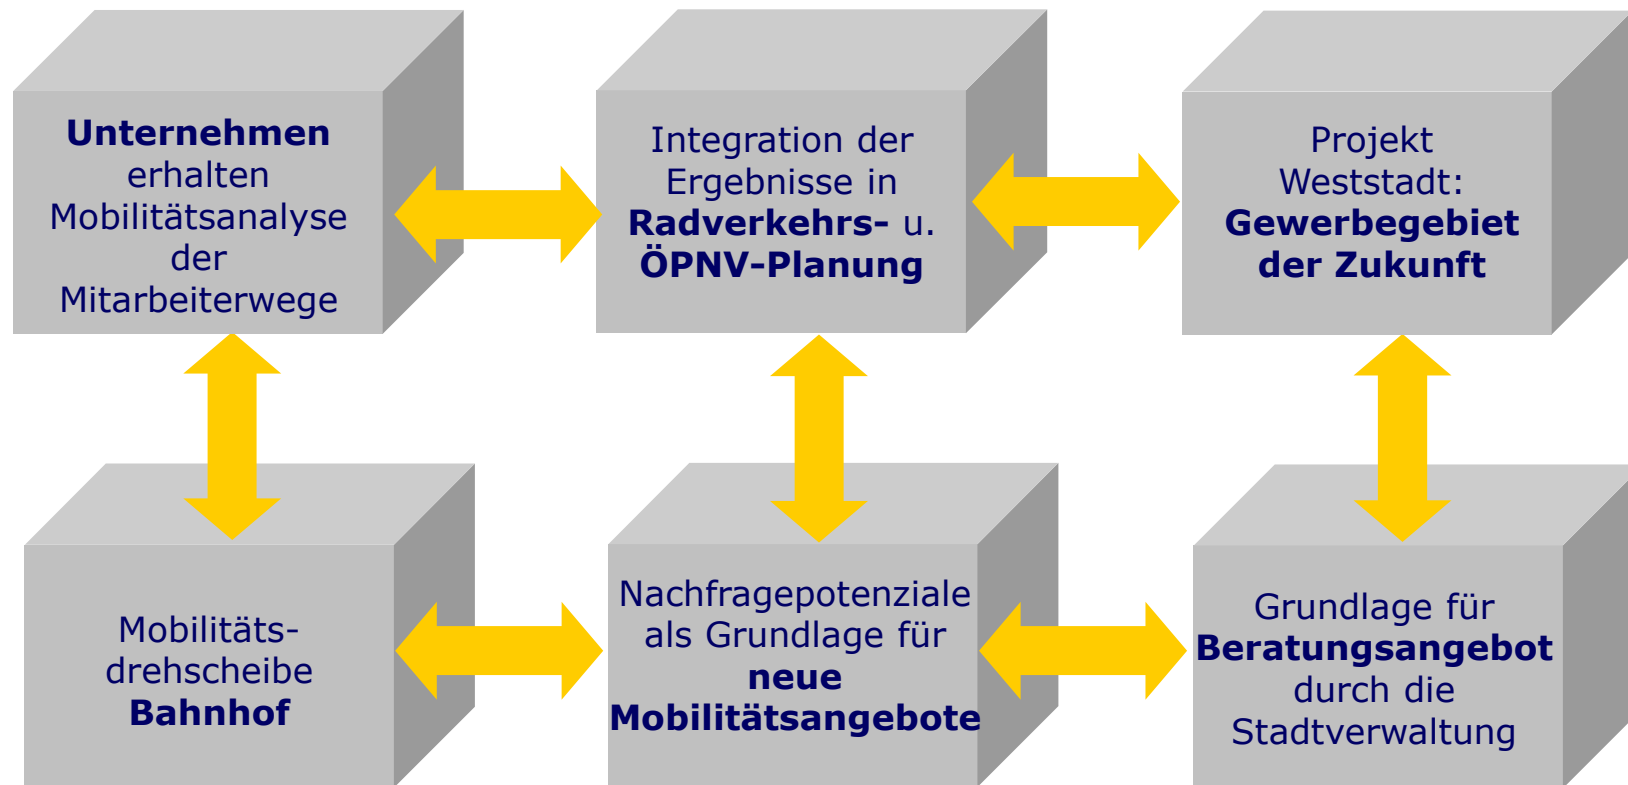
**Unternehmen** erhalten Mobilitätsanalyse der Mitarbeiterwege

Integration der Ergebnisse in **Radverkehrs-** u. **ÖPNV-Planung**

Projekt Weststadt: **Gewerbegebiet der Zukunft**

Mobilitäts-drehscheibe **Bahnhof**

Nachfragepotenziale als Grundlage für **neue Mobilitätsangebote**

Grundlage für **Beratungsangebot** durch die Stadtverwaltung